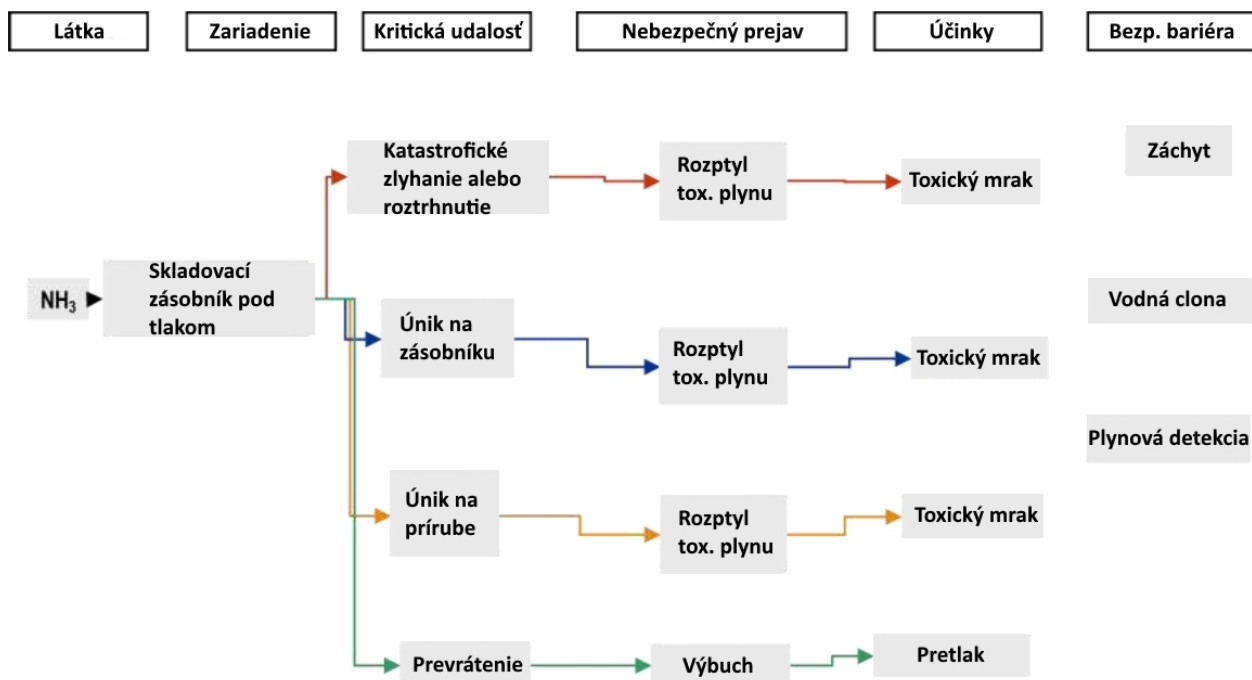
Látka

Zariadenie

Kritická udalosť

Nebezpečný prejav

Účinky

Bezp. bariéra

Katastrofické zlyhanie alebo roztrhnutie

Rozptyl tox. plynu

Toxický mrak

Záchyt

$NH_3$

Skladovací zásobník pod tlakom

Vodná clona

Únik na zásobníku

Rozptyl tox. plynu

Toxický mrak

Plynová detekcia

Únik na prírube

Rozptyl tox. plynu

Toxický mrak

Prevrátenie

Výbuch

Pretlak